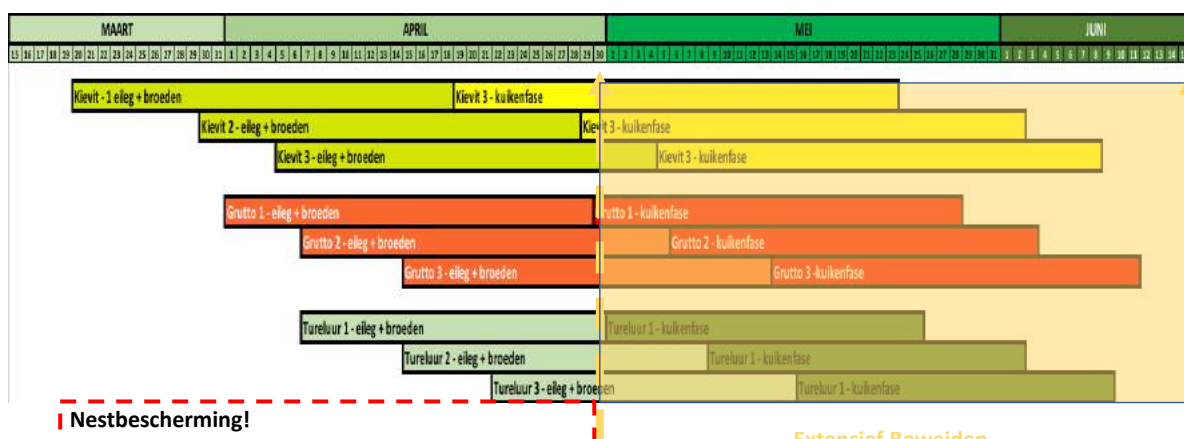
MAART | APRIL | MEI | JUNI

15 16 17 18 19 20 21 22 23 24 25 26 27 28 29 30 31 1 2 3 4 5 6 7 8 9 10 11 12 13 14 15 16 17 18 19 20 21 22 23 24 25 26 27 28 29 30 1 2 3 4 5 6 7 8 9 10 11 12 13 14 15 16 17 18 19 20 21 22 23 24 25 26 27 28 29 30 31 1 2 3 4 5 6 7 8 9 10 11 12 13 14

Kievit - 1 eileg + broeden
Kievit 3 - kuikenfase
Kievit 2 - eileg + broeden
Kievit 3 - kuikenfase
Kievit 3 - eileg + broeden
Kievit 3 - kuikenfase

Grutto 1 - eileg + broeden
Grutto 1 - kuikenfase
Grutto 2 - eileg + broeden
Grutto 2 - kuikenfase
Grutto 3 - eileg + broeden
Grutto 3 -kuikenfase

Tureluur 1 - eileg + broeden
Tureluur 1 - kuikenfase
Tureluur 2 - eileg + broeden
Tureluur 1 - kuikenfase
Tureluur 3 - eileg + broeden
Tureluur 1 - kuikenfase

Nestbescherming!

Extensief Beweiden